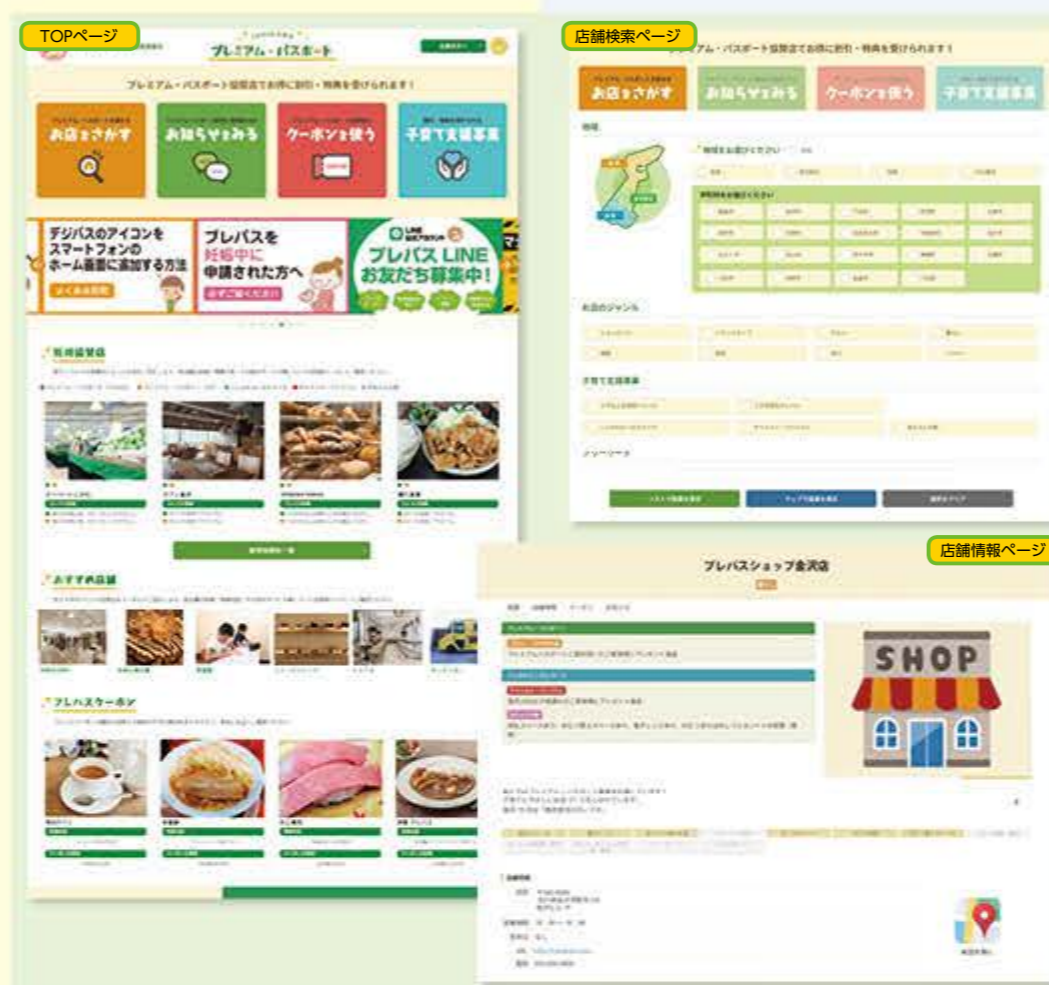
TOPページ

プレミアム・パスポート

プレミアム・パスポート協賛店でお得に割引・特典を受けられます！

お店をさがす

お知らせをみる

クーポンを使う

子育て支援事業

デジパスのアイコンをスマートフォンのホーム画面に追加する方法

よくある質問

プレパスを妊娠中に申請された方へ

必ずご確認ください

プレパス LINE お友だち募集中！

新規協賛店

おすすめ店舗

プレパスクーポン

店舗検索ページ

プレミアム・パスポート協賛店でお得に割引・特典を受けられます！

お店をさがす

お知らせをみる

クーポンを使う

子育て支援事業

地域

お店のジャンル

子育て支援事業

フリーワード

店舗情報ページ

プレパスショップ金沢店

SHOP